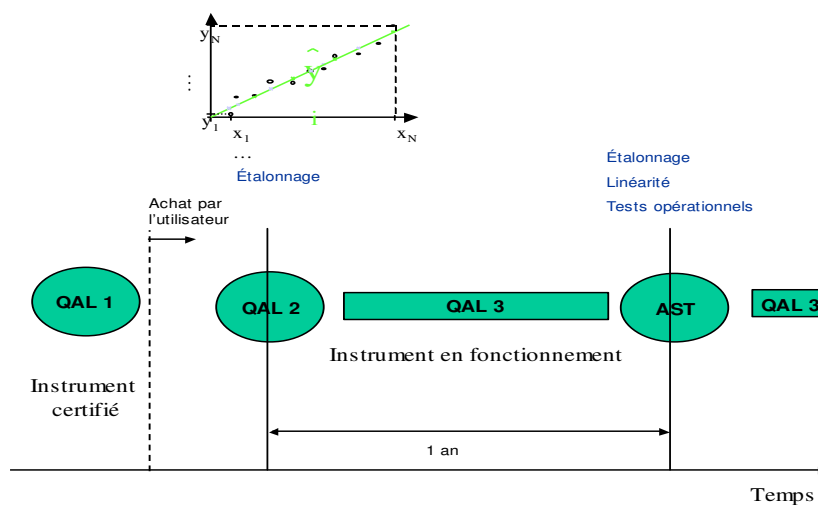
$y_N$
⋮
$\hat{y}$
$y_1$
$x_1$
…
$x_N$
i

Étalonnage

Achat par l'utilisateur

Étalonnage
Linéarité
Tests opérationnels

QAL 1

QAL 2

QAL 3

AST

QAL 3

Instrument en fonctionnement

Instrument certifié

1 an

Temps